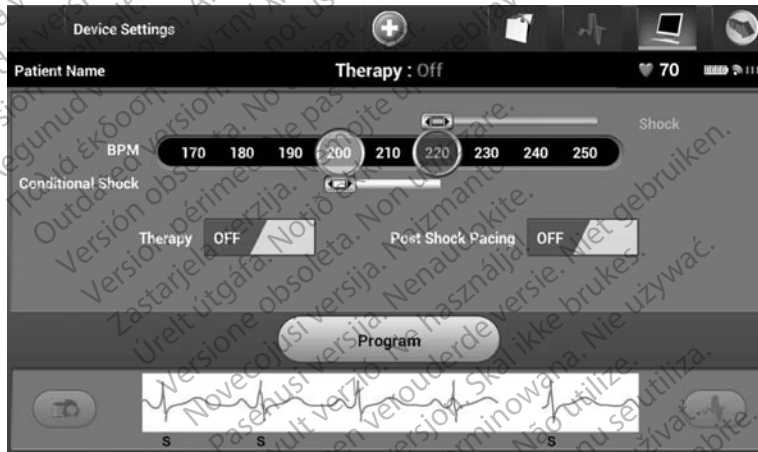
Device Settings

Patient Name

Therapy : Off

70

Shock

BPM 170 180 190 200 210 220 230 240 250

Conditional Shock

Therapy OFF

Post Shock Pacing OFF

Program

S S S

Outdated version. Do not use. Version obsolète. Ne pas utiliser. Versión obsoleta. No utilizar. Versione obsoleta. Non utilizzare. Zastaralá verze. Nepoužívat. Forældet version. Må ikke anvendes. Veraltete Version. Nicht verwenden. Aegunud versioon. Ärge kasutage. Παλιά έκδοση. Μην την χρησιμοποιείτε. Novecojusi versija. Neizmantot. Pasenusi versija. Nenaudokite. Elavult verzió. Ne használja! Verouderde versie. Niet gebruiken. Utdatert versjon. Skal ikke brukes. Wersja przeterminowana. Nie używać. Versão obsoleta. Não utilize. Versiune expirată. A nu se utiliza. Zastarjela verzija. Nemojte upotrebljavati. Zastaraná verzia. Nepoužívať. Vanhentunut versio. Älä käytä. Föråldrad version. Använd ej. Güncel olmayan sürüm. Kullanmayın. Úrelt útgáfa. Notið ekki.